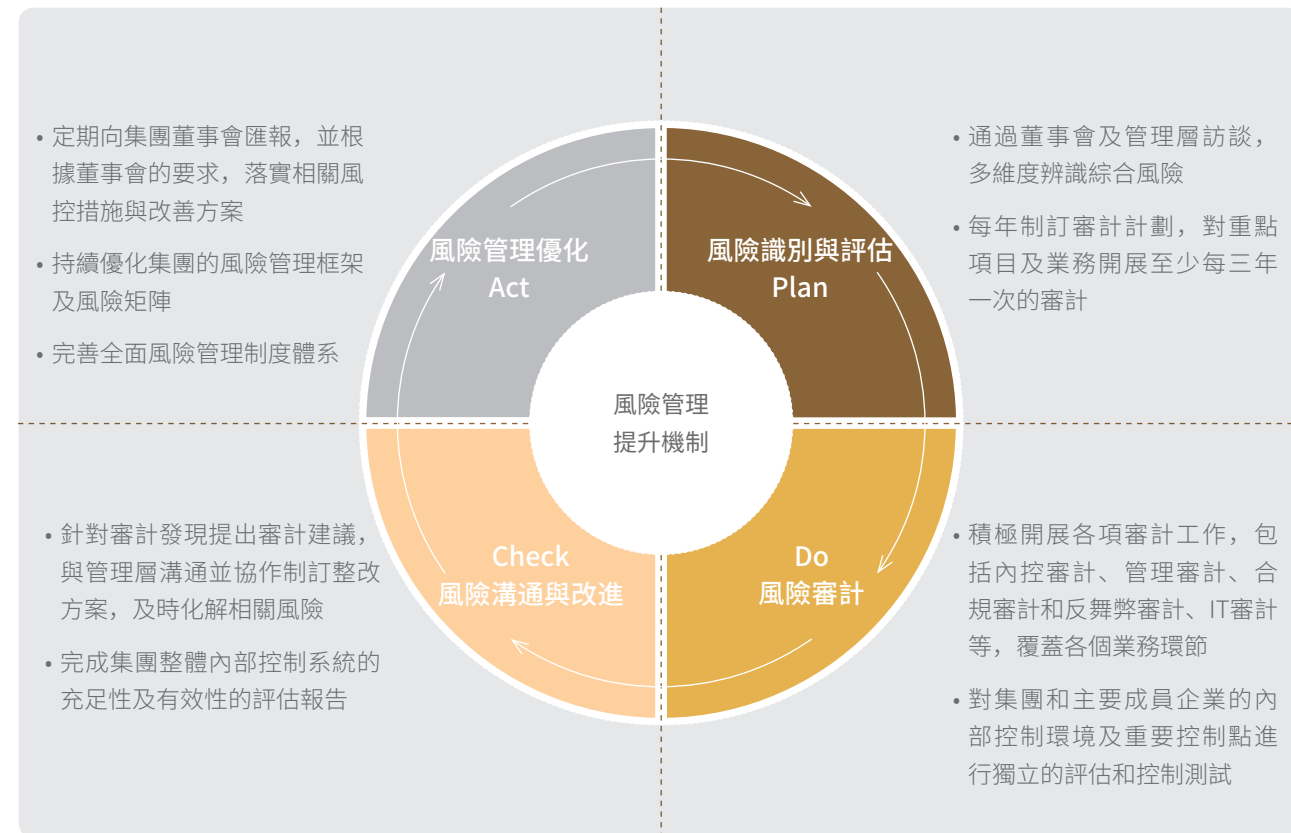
• 定期向集團董事會匯報，並根據董事會的要求，落實相關風控措施與改善方案

• 持續優化集團的風險管理框架及風險矩陣

• 完善全面風險管理制度體系

• 通過董事會及管理層訪談，多維度辨識綜合風險

• 每年制訂審計計劃，對重點項目及業務開展至少每三年一次的審計

風險管理優化
Act

風險識別與評估
Plan

風險管理
提升機制

Check
風險溝通與改進

Do
風險審計

• 針對審計發現提出審計建議，與管理層溝通並協作制訂整改方案，及時化解相關風險

• 完成集團整體內部控制系統的充足性及有效性的評估報告

• 積極開展各項審計工作，包括內控審計、管理審計、合規審計和反舞弊審計、IT審計等，覆蓋各個業務環節

• 對集團和主要成員企業的內部控制環境及重要控制點進行獨立的評估和控制測試